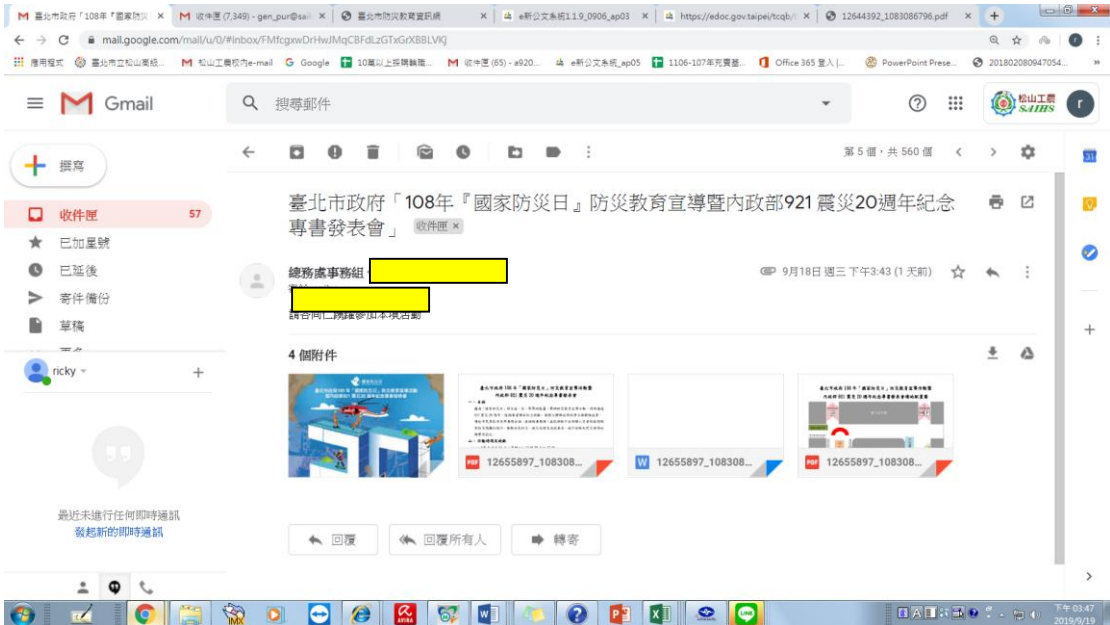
M 臺北市政府「108年『國家防災 × | M 收件匣 (7,349) - gen_pur@sa × | 臺北市防災教育資訊網 × | e新公文系統1.1.9_0906_ap03 × | https://edoc.gov.taipei/tcqb/ × | 12644392_1083086796.pdf × | +

mail.google.com/mail/u/0/#inbox/FMfcgxwDrHwJMqCBFdLzGTxGrXBBLVKJ

應用程式 | 臺北市立松山高級... | 松山工農校內e-mail | Google | 10萬以上採購驗... | 收件匣 (65) - a920... | e新公文系統_ap05 | 1106-107年充實基... | Office 365 登入 |... | PowerPoint Prese... | 201802080947054...

Gmail

搜尋郵件

松山工農 SAIHS

r

撰寫

收件匣 57

已加星號

已延後

寄件備份

草稿

ricky

最近未進行任何即時通訊
發起新的即時通訊

第 5 個，共 560 個

臺北市政府「108年『國家防災日』防災教育宣導暨內政部921 震災20週年紀念專書發表會」 收件匣 ×

總務處事務組

9月18日 週三 下午3:43 (1 天前)

請各同仁踴躍參加本項活動

4 個附件

12655897_108308...

12655897_108308...

12655897_108308...

回覆 | 回覆所有人 | 轉寄

下午 03:47
2019/9/19